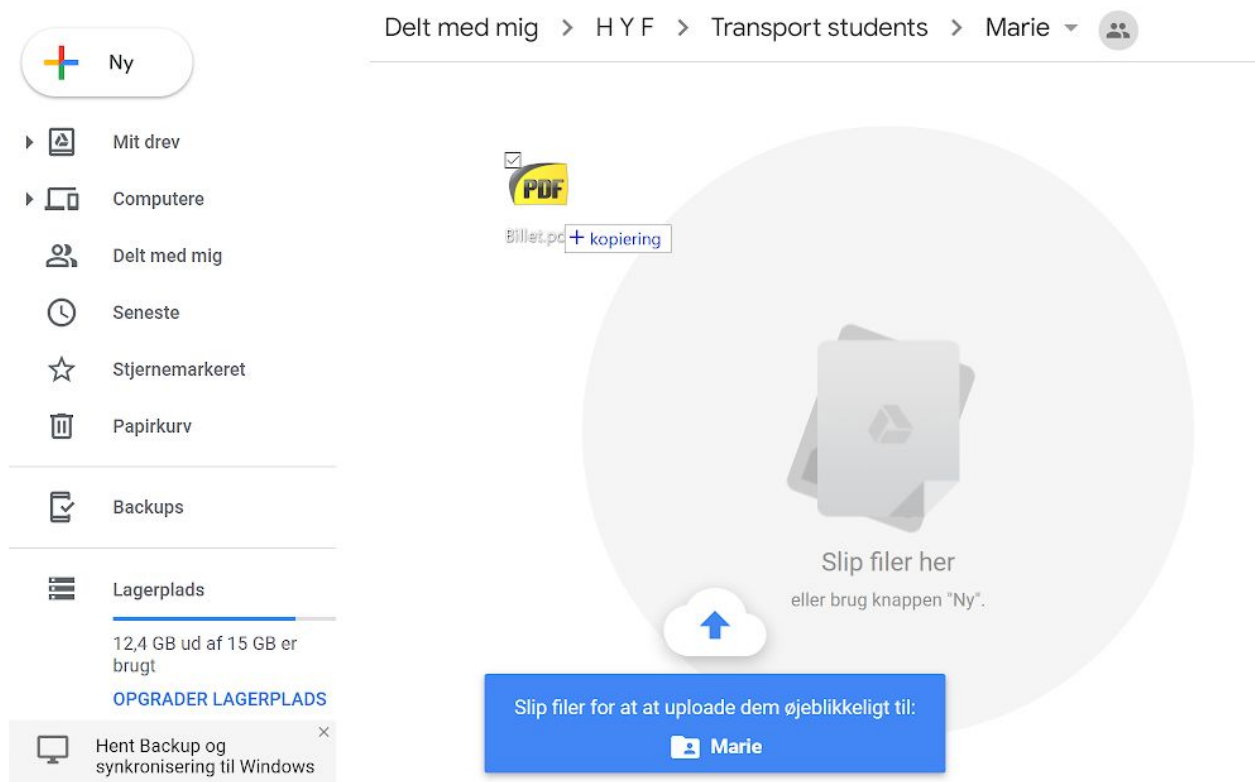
Ny

Mit drev

Computere

Delt med mig

Seneste

Stjernemarkeret

Papirkurv

Backups

Lagerplads

12,4 GB ud af 15 GB er brugt

OPGRADER LAGERPLADS

Hent Backup og synkronisering til Windows

×

Delt med mig > H Y F > Transport students > Marie

PDF

Billet.pd + kopiering

Slip filer her

eller brug knappen "Ny".

Slip filer for at at uploade dem øjeblikkeligt til:

Marie